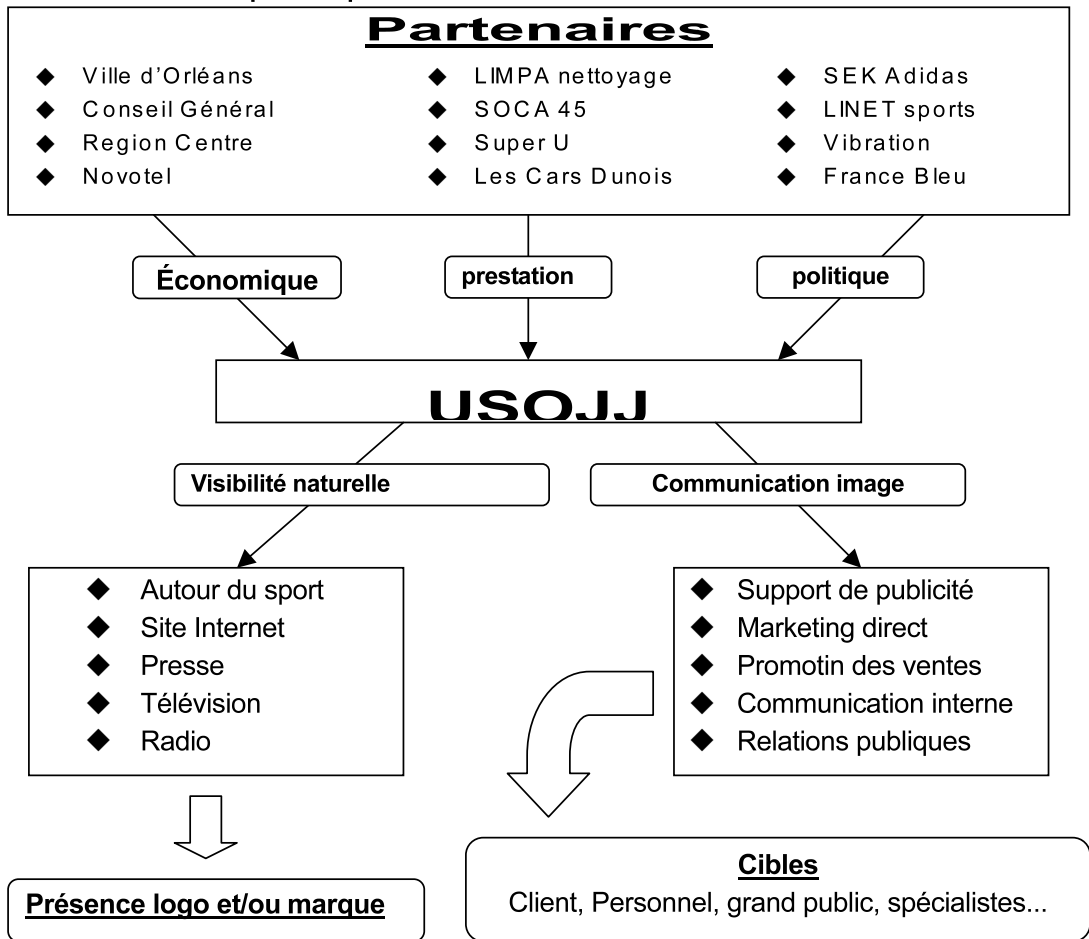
Partenaires

- Ville d'Orléans
- Conseil Général
- Region Centre
- Novotel

- LIMPA nettoyage
- SOCA 45
- Super U
- Les Cars Dunois

- SEK Adidas
- LINET sports
- Vibration
- France Bleu

Économique

prestation

politique

USOJJ

Visibilité naturelle

Communication image

- Autour du sport
- Site Internet
- Presse
- Télévision
- Radio

- Support de publicité
- Marketing direct
- Promotin des ventes
- Communication interne
- Relations publiques

Présence logo et/ou marque

Cibles
Client, Personnel, grand public, spécialistes...